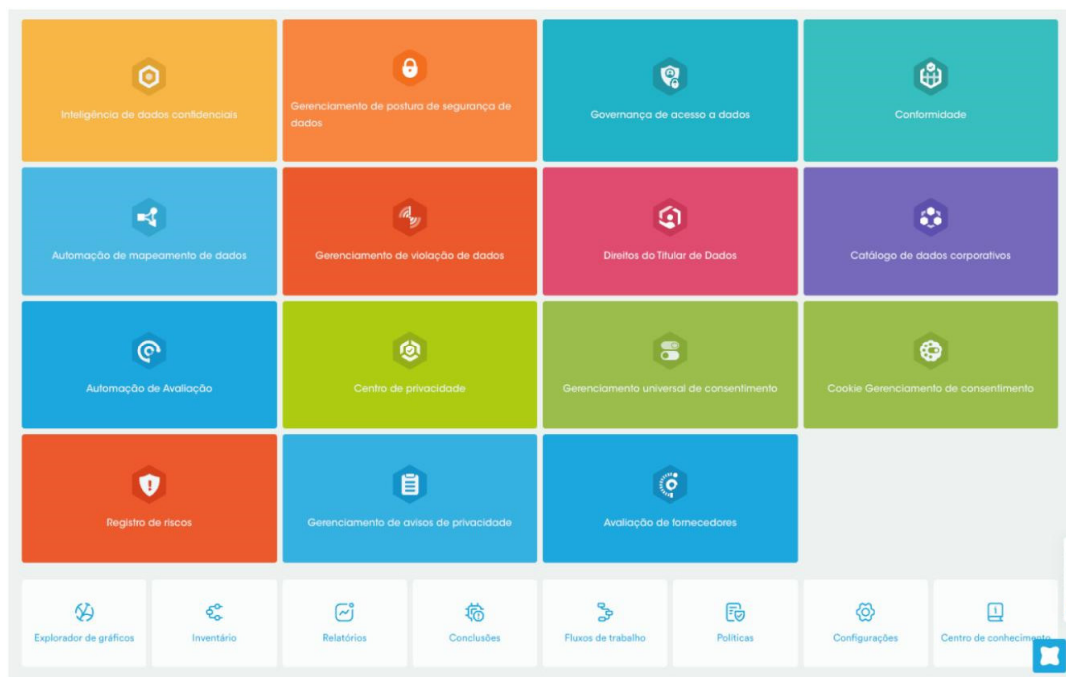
Inteligência de dados confidenciais

Gerenciamento de postura de segurança de dados

Governança de acesso a dados

Conformidade

Automação de mapeamento de dados

Gerenciamento de violação de dados

Direitos do Titular de Dados

Catálogo de dados corporativos

Automação de Avaliação

Centro de privacidade

Gerenciamento universal de consentimento

Cookie Gerenciamento de consentimento

Registro de riscos

Gerenciamento de avisos de privacidade

Avaliação de fornecedores

Explorador de gráficos

Inventário

Relatórios

Conclusões

Fluxos de trabalho

Políticas

Configurações

Centro de conhecimento